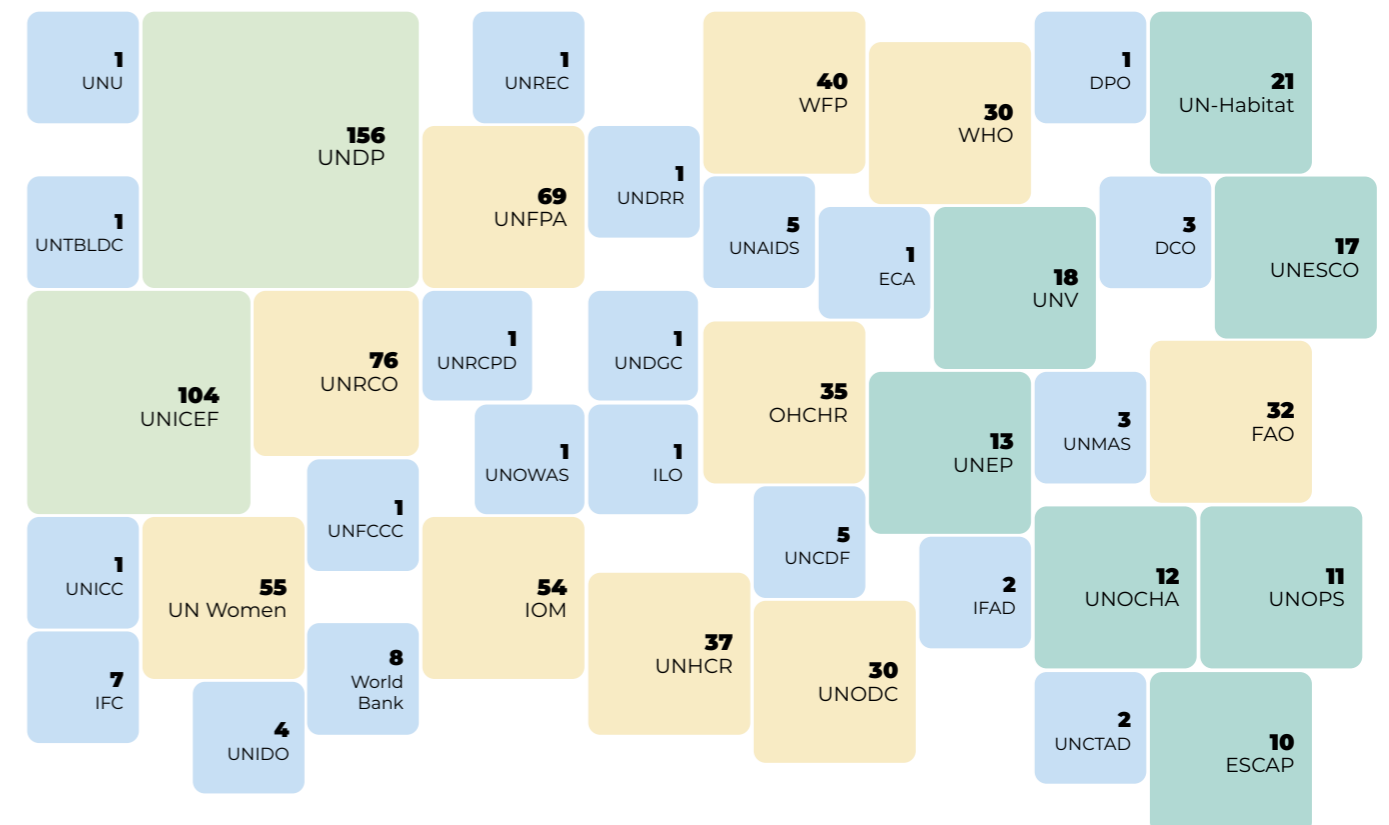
1
UNU

156
UNDP

1
UNTBLDC

1
UNREC

69
UNFPA

1
UNDRR

40
WFP

30
WHO

5
UNAIDS

1
ECA

1
DPO

21
UN-Habitat

3
DCO

17
UNESCO

18
UNV

104
UNICEF

76
UNRCO

1
UNRCPD

1
UNDGC

35
OHCHR

1
UNOWAS

1
ILO

13
UNEP

3
UNMAS

32
FAO

1
UNFCCC

1
UNICC

55
UN Women

54
IOM

5
UNCDF

2
IFAD

12
UNOCHA

11
UNOPS

7
IFC

8
World Bank

4
UNIDO

37
UNHCR

30
UNODC

2
UNCTAD

10
ESCAP